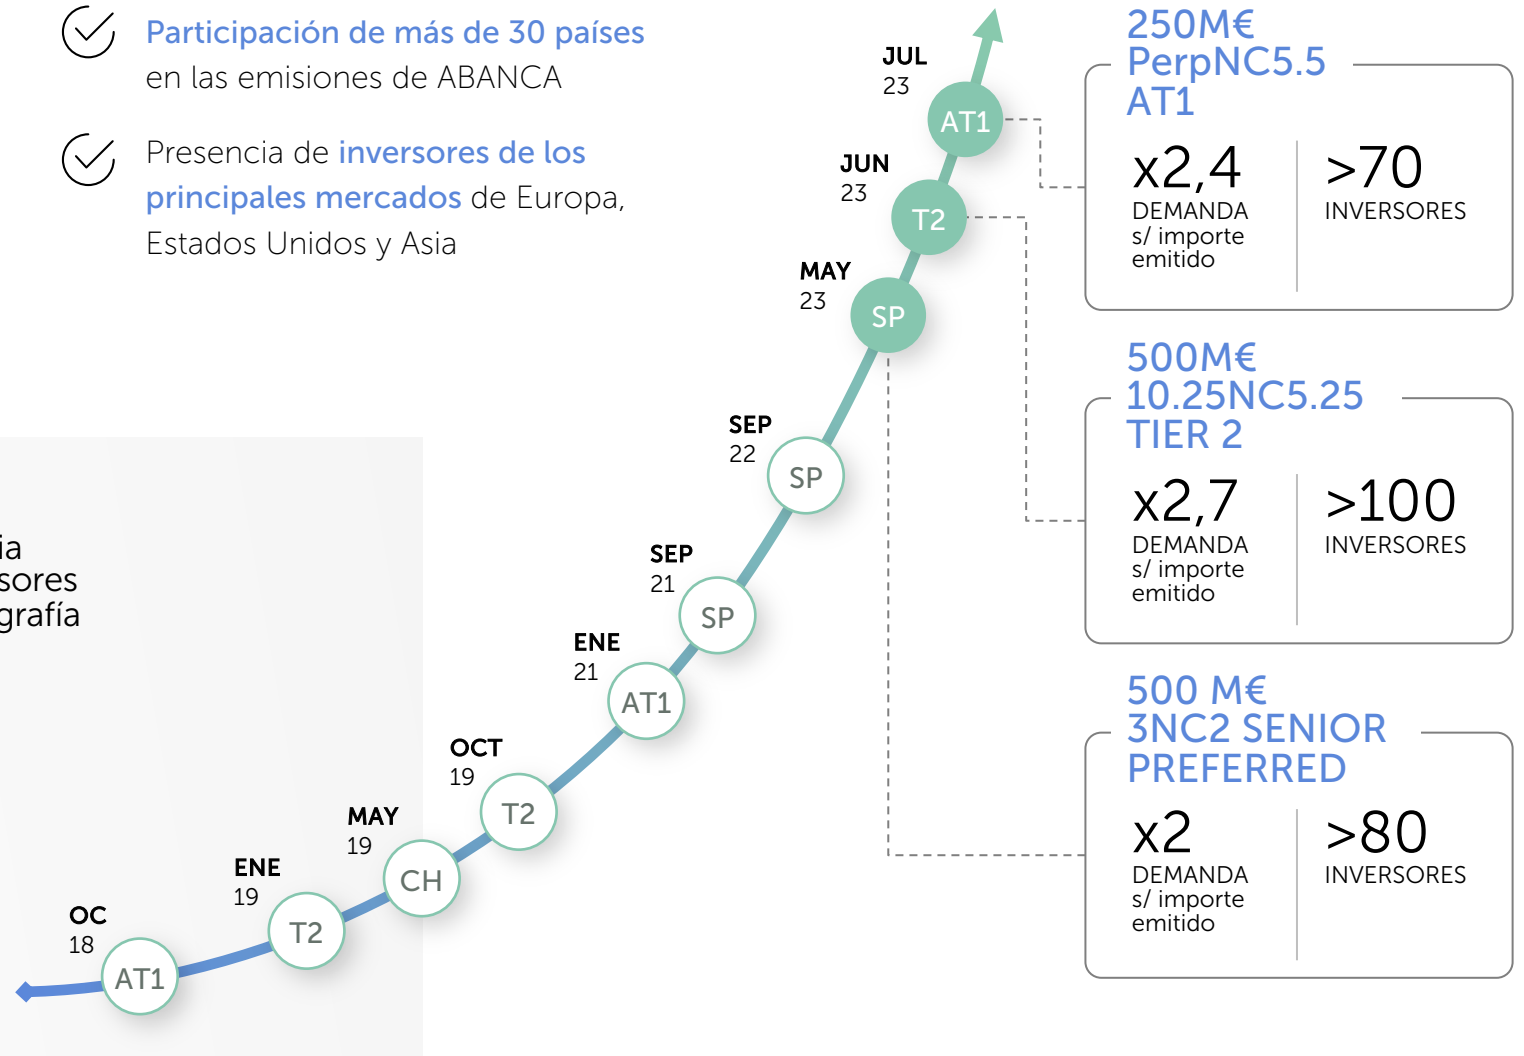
Participación de más de 30 países en las emisiones de ABANCA

Presencia de inversores de los principales mercados de Europa, Estados Unidos y Asia

ia
sores
grafía

JUL
23
AT1

JUN
23
T2

MAY
23
SP

SEP
22
SP

SEP
21
SP

ENE
21
AT1

OCT
19
T2

MAY
19
CH

ENE
19
T2

OC
18
AT1

250M€
PerpNC5.5
AT1

x2,4
DEMANDA
s/ importe emitido

>70
INVERSORES

500M€
10.25NC5.25
TIER 2

x2,7
DEMANDA
s/ importe emitido

>100
INVERSORES

500 M€
3NC2 SENIOR PREFERRED

x2
DEMANDA
s/ importe emitido

>80
INVERSORES